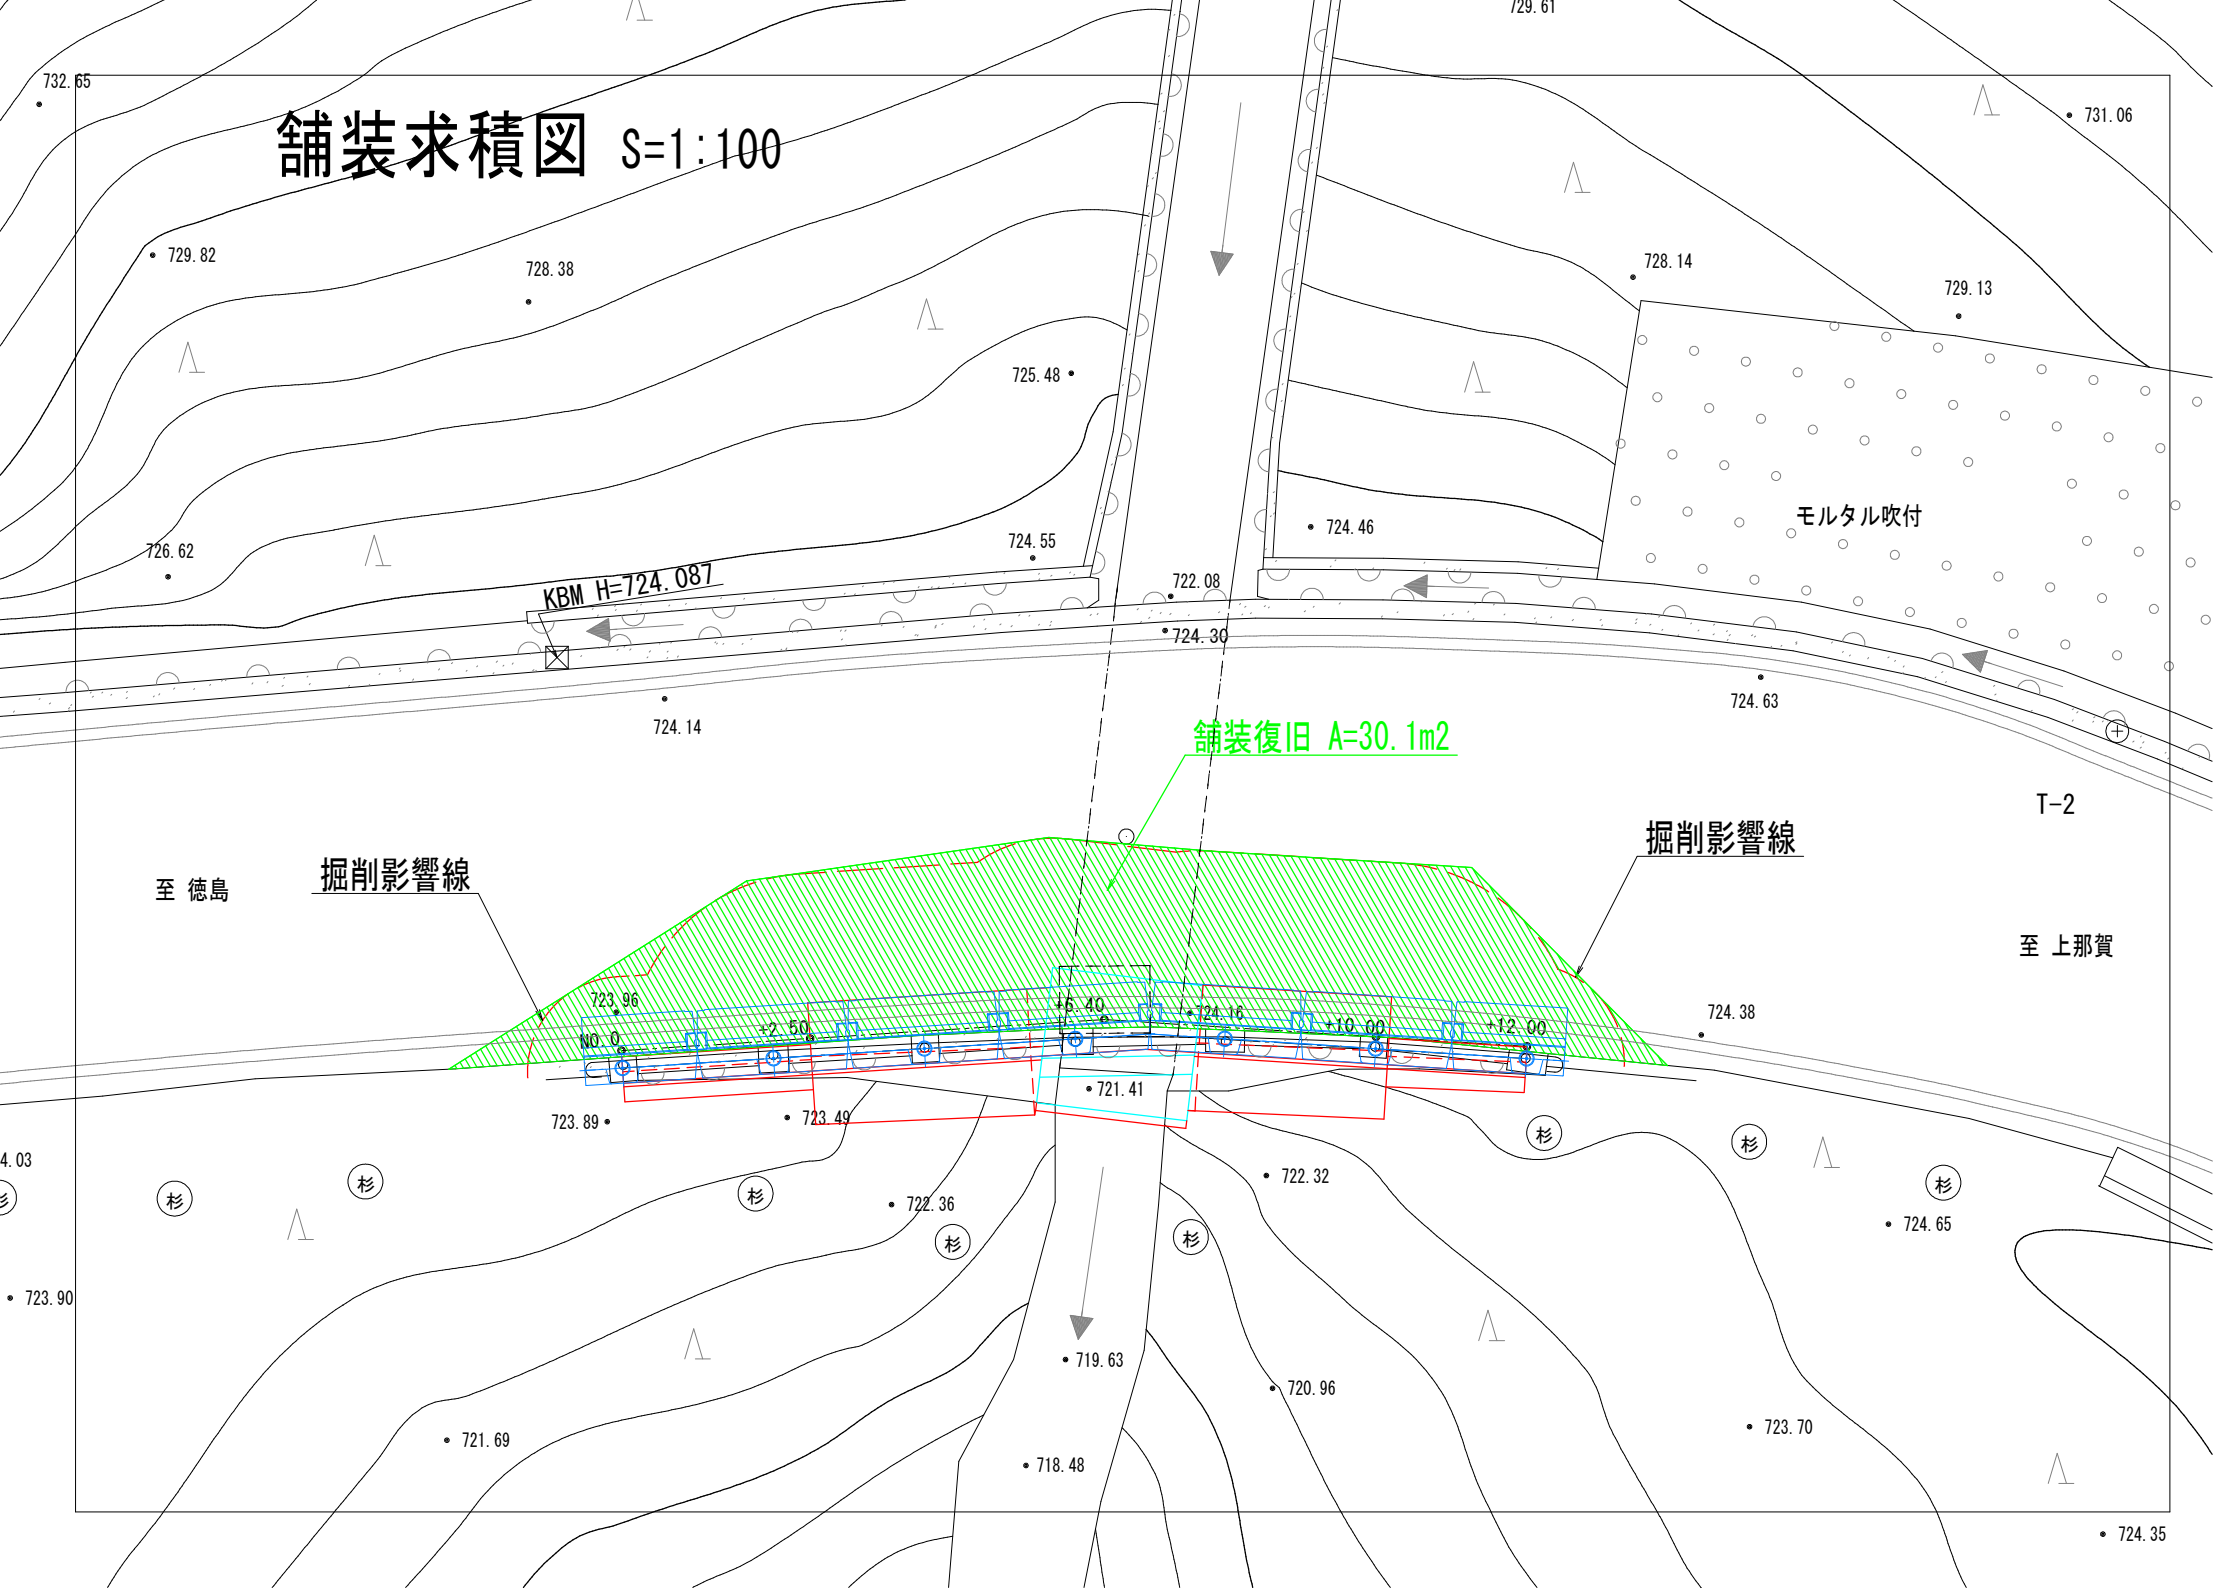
舗装求積図 S=1:100

729.61
732.65
731.06
729.82
728.38
728.14
729.13
725.48
724.46
モルタル吹付
726.62
724.55
722.08
KBM H=724.087
724.30
724.14
724.63
舗装復旧 A=30.1m2
T-2
掘削影響線
至 徳島
掘削影響線
至 上那賀
723.96
+6.40
724.16
+10.00
+12.00
724.38
NO.0
+2.50
721.41
723.89
723.49
杉
杉
4.03
杉
杉
杉
722.32
杉
722.36
杉
杉
724.65
杉
723.90
719.63
720.96
723.70
721.69
718.48
724.35